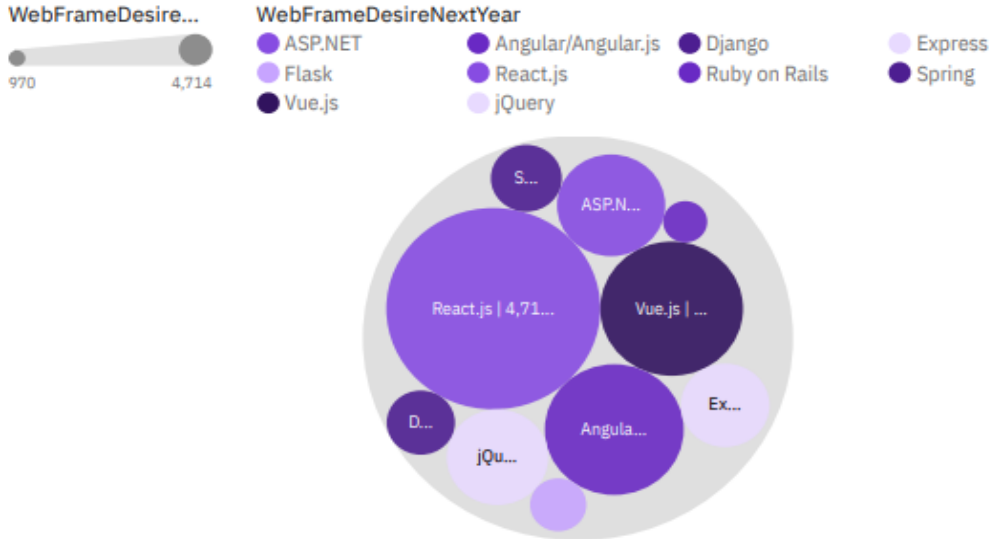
WebFrameDesire...

970 4,714

WebFrameDesireNextYear

ASP.NET
Angular/Angular.js
Django
Express
Flask
React.js
Ruby on Rails
Spring
Vue.js
jQuery

S...
ASP.N...
React.js | 4,71...
Vue.js | ...
D...
Angula...
Ex...
jQu...